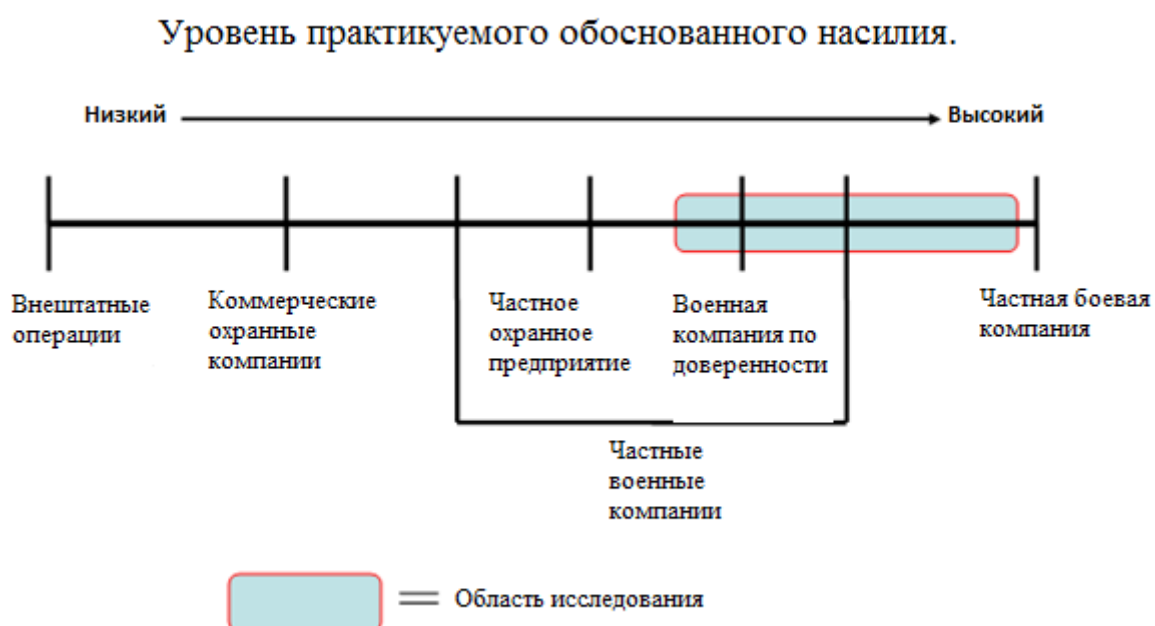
Уровень практикуемого обоснованного насилия.

Низкий

Высокий

Внештатные операции

Коммерческие охранные компании

Частное охранное предприятие

Военная компания по доверенности

Частная боевая компания

Частные военные компании

Область исследования